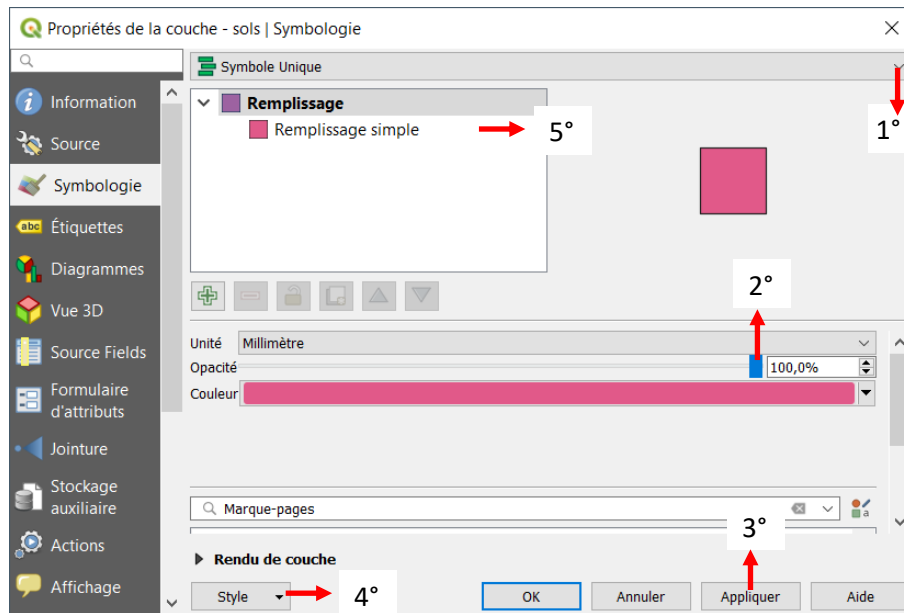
Propriétés de la couche - sols | Symbologie

Information
Source
Symbologie
Étiquettes
Diagrammes
Vue 3D
Source Fields
Formulaire d'attributs
Jointure
Stockage auxiliaire
Actions
Affichage

Symbole Unique

Remplissage
Remplissage simple

5°

1°

2°

Unité Millimètre
Opacité 100,0%
Couleur

Marque-pages

3°

Rendu de couche

Style

4°

OK
Annuler
Appliquer
Aide